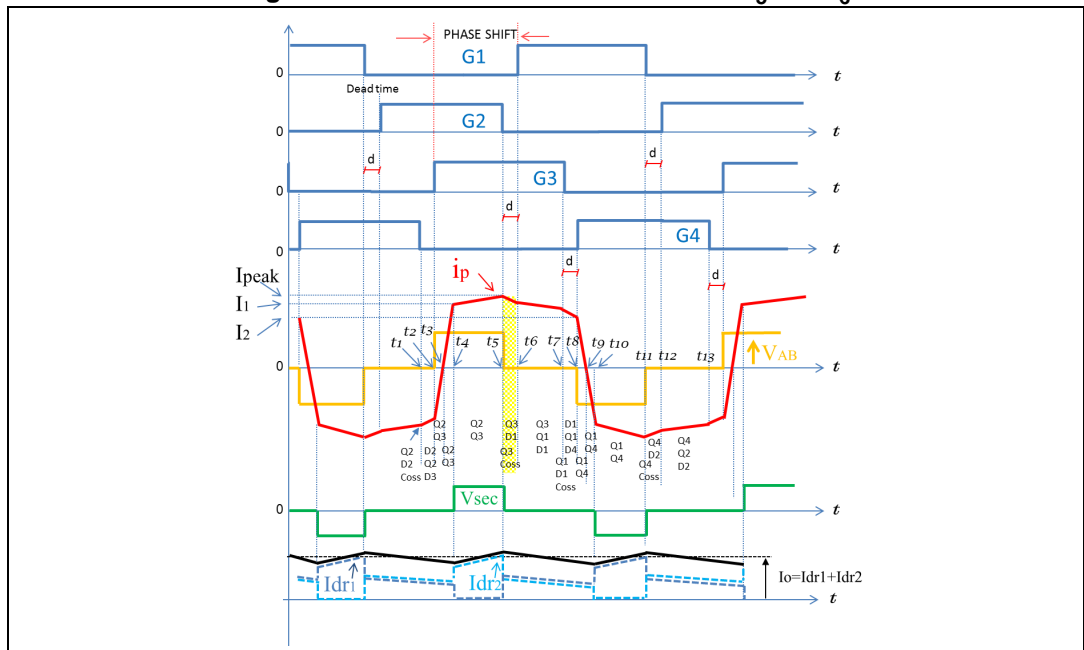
PHASE SHIFT

G1

0

t

Dead time

G2

0

t

d

G3

0

t

d

G4

0

t

d

d

Ipeak

I1

I2

ip

t2 t3

t1

t4

t5

t6

t7 t8

t9 t10

t11 t12

t13

VAB

0

t

Q2 D2 Coss

Q2 D2 Q2 D3

Q2 Q3 Q2 Q3

Q2 Q3

Q3 D1 Q3 Coss

Q3 Q1 D1

D1 Q1 D4 Q1 D1 Coss

Q1 Q4 Q1 Q4

Q1 Q4

Q4 D2 Q4 Coss

Q4 Q2 D2

Vsec

0

t

Idr1

Idr2

Io=Idr1+Idr2

t